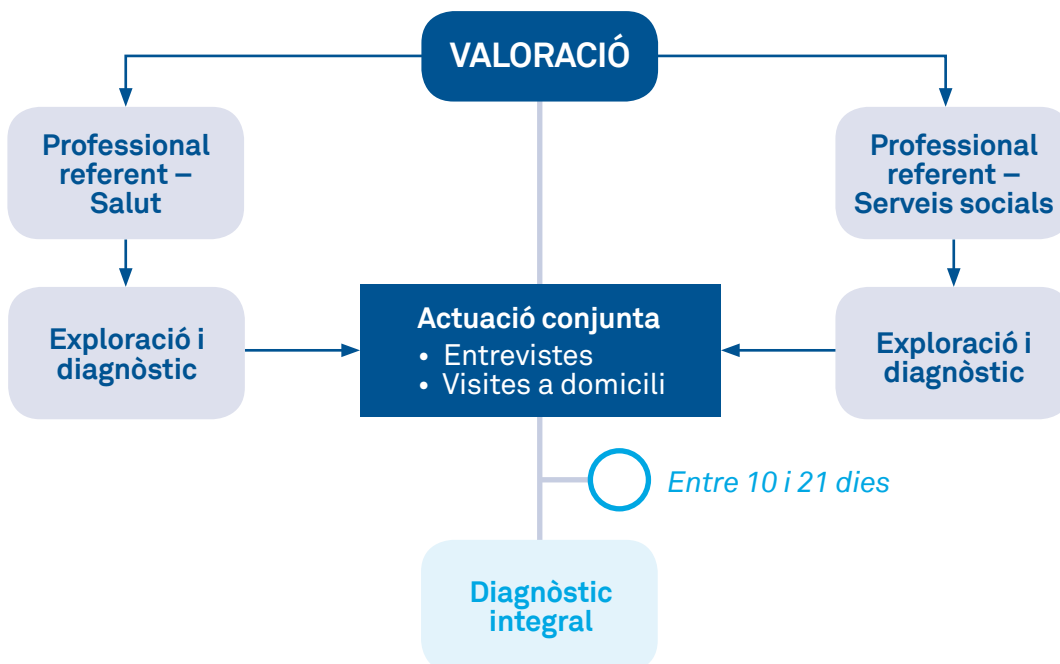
VALORACIÓ

Professional referent – Salut

Exploració i diagnòstic

Professional referent – Serveis socials

Exploració i diagnòstic

Actuació conjunta
• Entrevistes
• Visites a domicili

Entre 10 i 21 dies

Diagnòstic integral